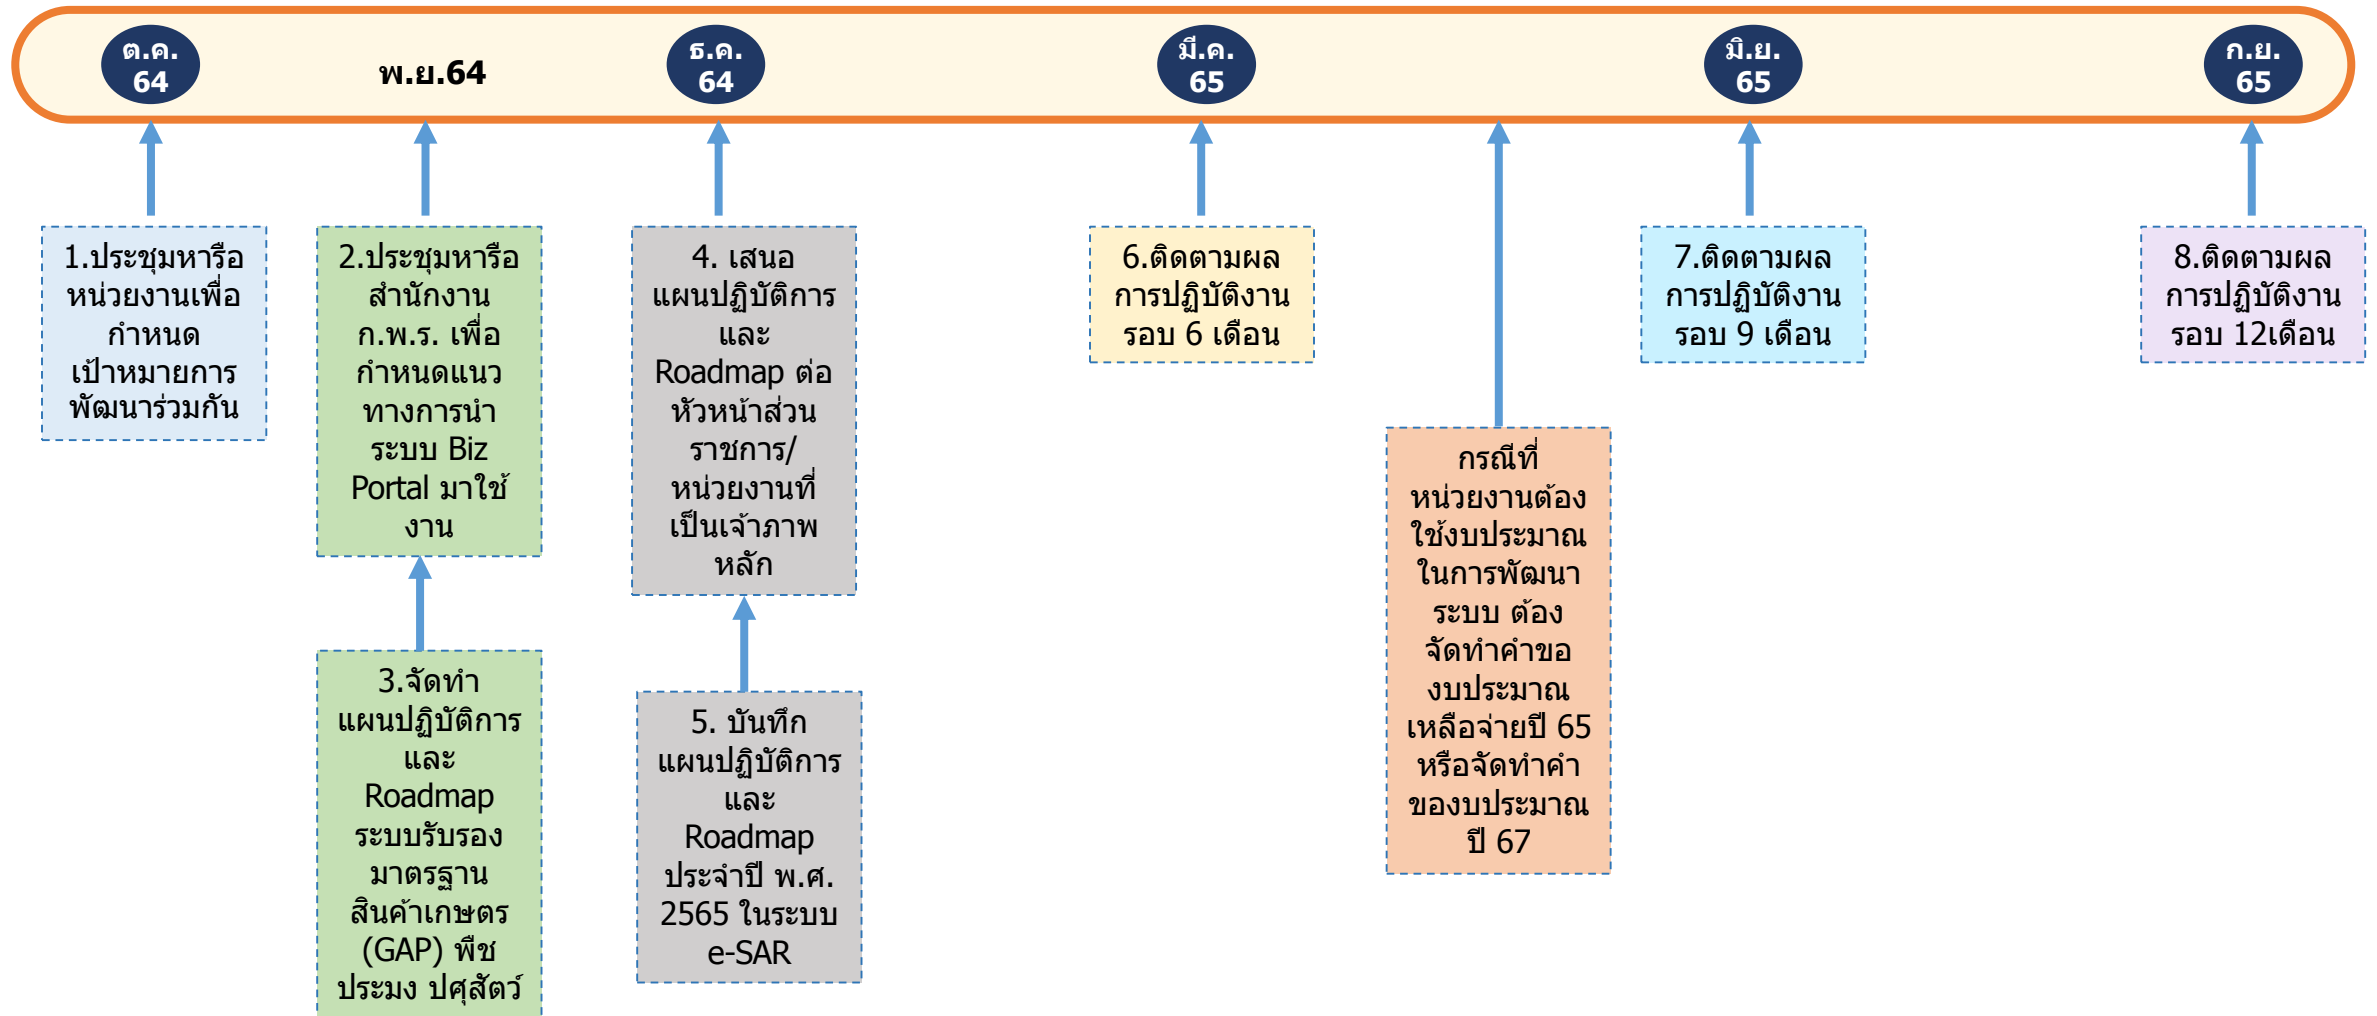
ต.ค. 64

พ.ย.64

ธ.ค. 64

มี.ค. 65

มิ.ย. 65

ก.ย. 65

1.ประชุมหารือหน่วยงานเพื่อกำหนดเป้าหมายการพัฒนาร่วมกัน

2.ประชุมหารือสำนักงาน ก.พ.ร. เพื่อกำหนดแนวทางการนำระบบ Biz Portal มาใช้งาน

3.จัดทำแผนปฏิบัติการและ Roadmap ระบบรับรองมาตรฐานสินค้าเกษตร (GAP) พืช ประมง ปศุสัตว์

4. เสนอแผนปฏิบัติการและ Roadmap ต่อหัวหน้าส่วนราชการ/หน่วยงานที่เป็นเจ้าภาพหลัก

5. บันทึกแผนปฏิบัติการและ Roadmap ประจำปี พ.ศ. 2565 ในระบบ e-SAR

6.ติดตามผลการปฏิบัติงาน รอบ 6 เดือน

กรณีที่หน่วยงานต้องใช้งบประมาณในการพัฒนาระบบ ต้องจัดทำคำของบประมาณเหลือจ่ายปี 65 หรือจัดทำคำของบประมาณ ปี 67

7.ติดตามผลการปฏิบัติงาน รอบ 9 เดือน

8.ติดตามผลการปฏิบัติงาน รอบ 12เดือน